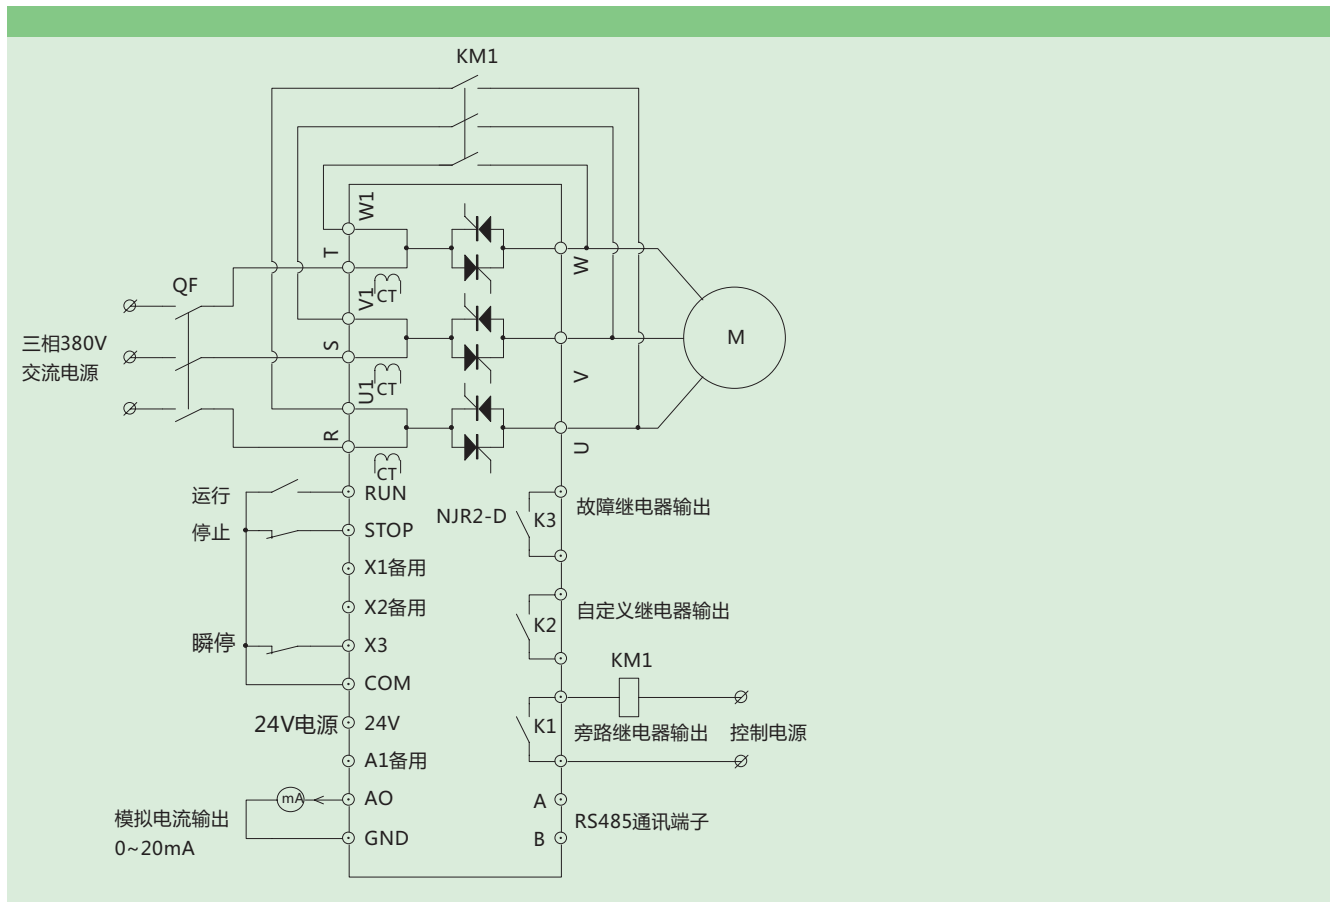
KM1

QF

三相380V
交流电源

W1
T
CT
V1
S
CT
U1
R
CT

W
V
U

M

运行
停止
RUN
STOP
X1备用
X2备用
瞬停
X3
COM
24V电源
24V
A1备用
mA
AO
模拟电流输出
0~20mA
GND

NJR2-D
K3
故障继电器输出
K2
自定义继电器输出
KM1
K1
旁路继电器输出
控制电源
A
B
RS485通讯端子